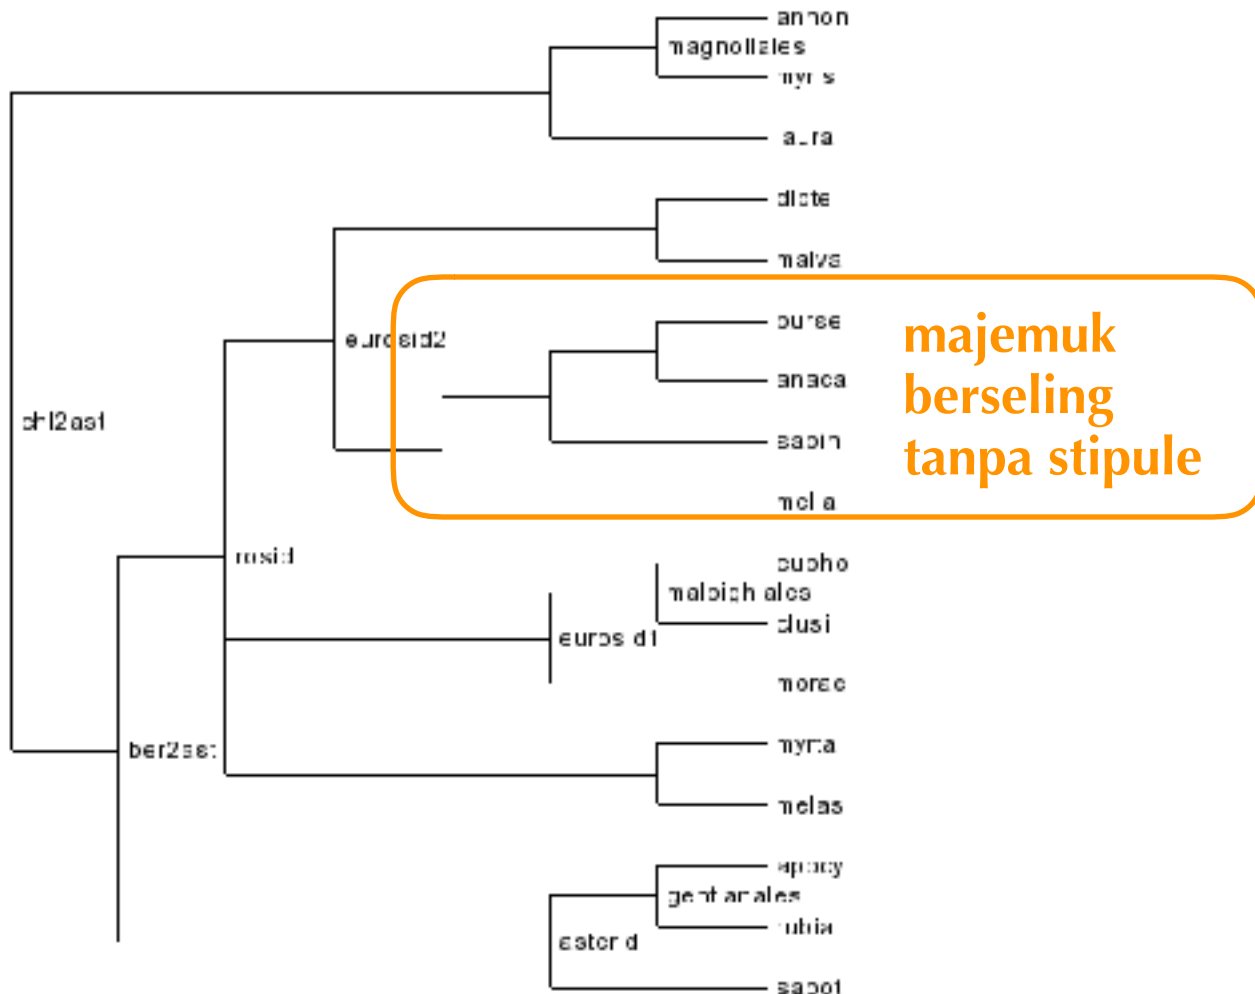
annon
magnoliales
myris
laura
dilete
malva
eurosid2
burse
anaca
sapin
melia
majemuk berseling tanpa stipule
chl2ast
rosid
eupho
malpighiales
clusi
eurosid1
morac
myrta
melas
ber2ast
apocy
gentianales
rubia
asterid
sapot